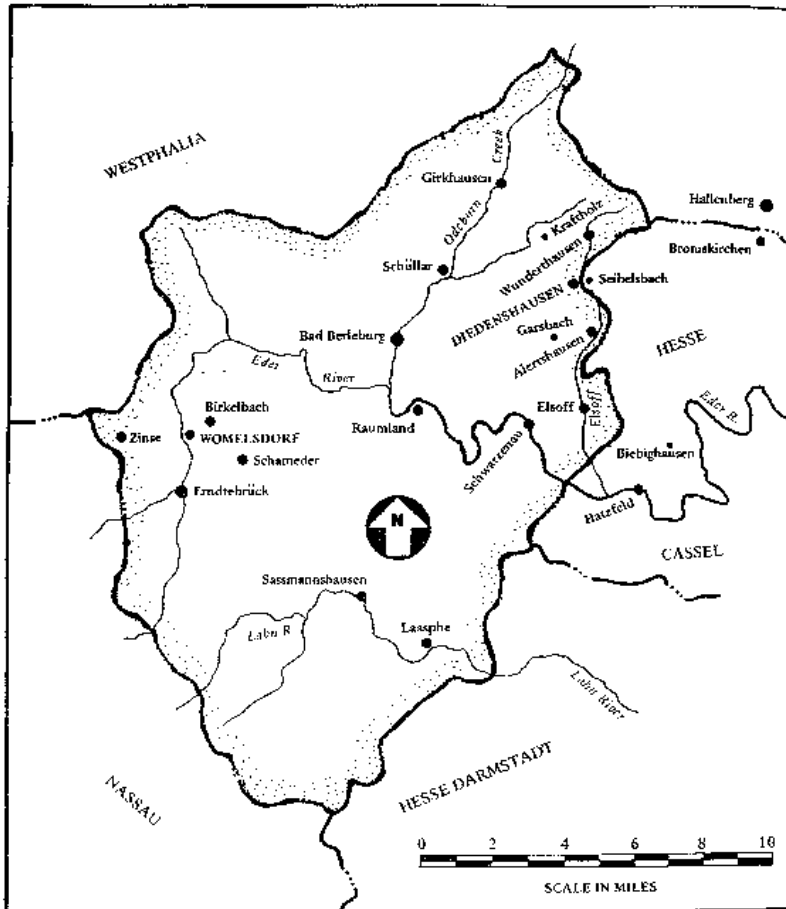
WESTPHALIA

Girkhausen

Odeborn Creek

Hallenberg

Kraftholz

Bromskirchen

Schüllar

Wunderthausen

Seibelsbach

DIEDENSHAUSEN

Bad Berleburg

Garsbach

HESSE

Aleretshausen

Eder River

Elsoff

Birkelbach

Raumland

Elsoff

Eder R.

Zinse

WOMELSDORF

Schameder

Schwarzenau

Biebighausen

Erndtebrück

N

Hatzfeld

CASSEL

Sassmannshausen

Laasphe

Lahn R.

Lahn River

NASSAU

HESSE DARMSTADT

0 2 4 6 8 10

SCALE IN MILES